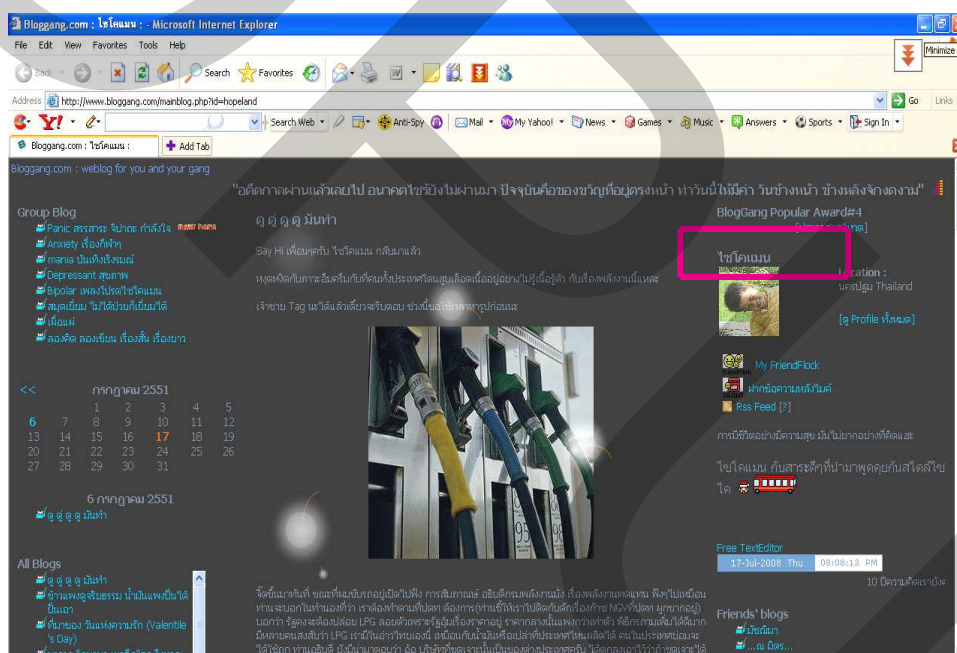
Bloggang.com : ไฮโคแมน : - Microsoft Internet Explorer

File Edit View Favorites Tools Help

Back Search Favorites

Minimize

Address http://www.bloggang.com/mainblog.php?id=hopeland

Go Links

Search Web Anti-Spy Mail My Yahoo! News Games Music Answers Sports Sign In

Bloggang.com : ไฮโคแมน : Add Tab

Bloggang.com : weblog for you and your gang

"อดีตกาลผ่านแล้วเลยไป อนาคตไซร้ยังไม่ผ่านมา ปัจจุบันคือของขวัญที่อยู่ตรงหน้า ทำวันนี้ให้มีค่า วันข้างหน้า ข้างหลังจักงดงาม"

Group Blog

Panic สรรสาระ จิปาถะ กำลังใจ

Anxiety เรื่องทั่วๆ

mania บันเทิงเริงรมณ์

Depressant สุขภาพ

Bipolar เพลงโปรดไฮโคแมน

สมุดเยี่ยม ไม่ได้ป่วยก็เยี่ยมได้

เพื่อนแม่

ลองคิด ลองเขียน เรื่องสั้น เรื่องยาว

<< กรกฎาคม 2551

| | | 1 | 2 | 3 | 4 | 5 |
|---|---|---|---|---|---|---|
| 6 | 7 | 8 | 9 | 10 | 11 | 12 |
| 13 | 14 | 15 | 16 | 17 | 18 | 19 |
| 20 | 21 | 22 | 23 | 24 | 25 | 26 |
| 27 | 28 | 29 | 30 | 31 | | |

6 กรกฎาคม 2551

ดู ดู ดู ดู มันทำ

All Blogs

ดู ดู ดู ดู มันทำ

ข้าวแพงสุจริตธรรม น้ำมันแพงปั่นได้ปั่นเอา

ที่มาของ วันแห่งความรัก (Valentine's Day)

ดู ดู ดู ดู มันทำ

Say Hi เพื่อนๆครับ ไฮโคแมน กลับมาแล้ว

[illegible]

เจ้าชาย Tag มาได้แล้วเดี๋ยวจะรีบตอบ ช่วงนี้ขอ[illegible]

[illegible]

BlogGang Popular Award#4

ไฮโคแมน

Location : นครปฐม Thailand

[ดู Profile ทั้งหมด]

My FriendFlock

ฝากข้อความหลังไมค์

Rss Feed [?]

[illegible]

ไฮโคแมน กับสาระดีๆที่นำมาพูดคุยกันสไตล์ไฮโค

Free TextEditor

17-Jul-2008 Thu 08:08:13 PM

10 ปีความคิดเราบ้าง

Friends' blogs

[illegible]

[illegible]